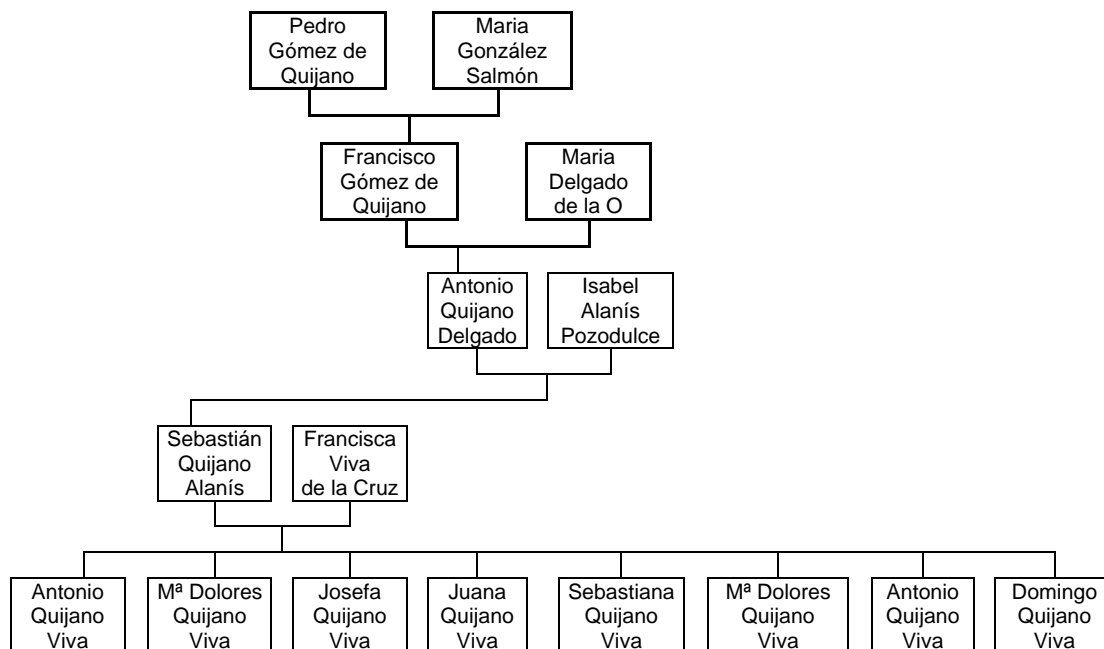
Pedro Gómez de Quijano

Maria González Salmón

Francisco Gómez de Quijano

Maria Delgado de la O

Antonio Quijano Delgado

Isabel Alanís Pozodulce

Sebastián Quijano Alanís

Francisca Viva de la Cruz

Antonio Quijano Viva

Mª Dolores Quijano Viva

Josefa Quijano Viva

Juana Quijano Viva

Sebastiana Quijano Viva

Mª Dolores Quijano Viva

Antonio Quijano Viva

Domingo Quijano Viva